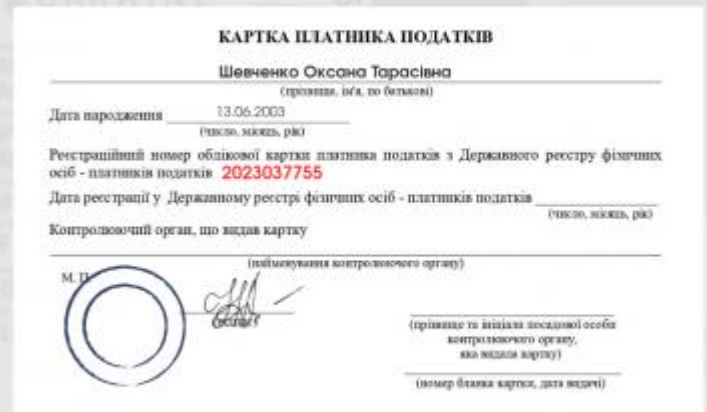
КАРТКА ПЛАТНИКА ПОДАТКІВ

Шевченко Оксана Тарасівна
(прізвище, ім'я, по батькові)

Дата народження 13.06.2003
(число, місяць, рік)

Реєстраційний номер облікової картки платника податків з Державного реєстру фізичних осіб - платників податків 2023037755

Дата реєстрації у Державному реєстрі фізичних осіб - платників податків
(число, місяць, рік)

Контролюючий орган, що видав картку

(найменування контролюючого органу)

М. П.

(прізвище та ініціали посадової особи контролюючого органу, яка видала картку)

(номер бланка картки, дата видачі)